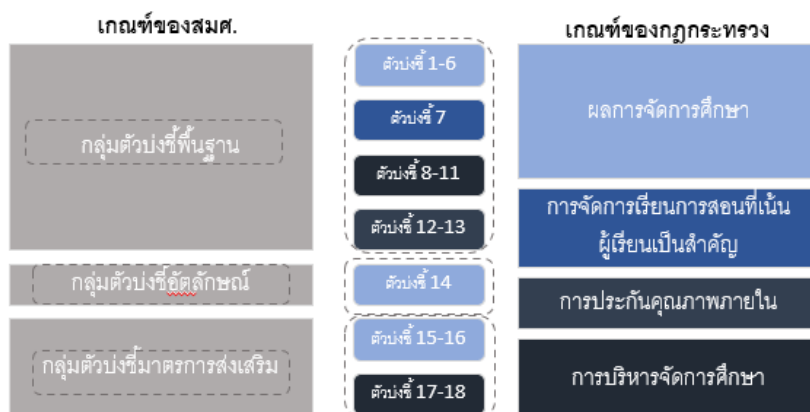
เกณฑ์ของสมศ.

กลุ่มตัวบ่งชี้พื้นฐาน

กลุ่มตัวบ่งชี้อัตลักษณ์

กลุ่มตัวบ่งชี้มาตรการส่งเสริม

ตัวบ่งชี้ 1-6

ตัวบ่งชี้ 7

ตัวบ่งชี้ 8-11

ตัวบ่งชี้ 12-13

ตัวบ่งชี้ 14

ตัวบ่งชี้ 15-16

ตัวบ่งชี้ 17-18

เกณฑ์ของกฎกระทรวง

ผลการจัดการศึกษา

การจัดการเรียนการสอนที่เน้นผู้เรียนเป็นสำคัญ

การประกันคุณภาพภายใน

การบริหารจัดการศึกษา